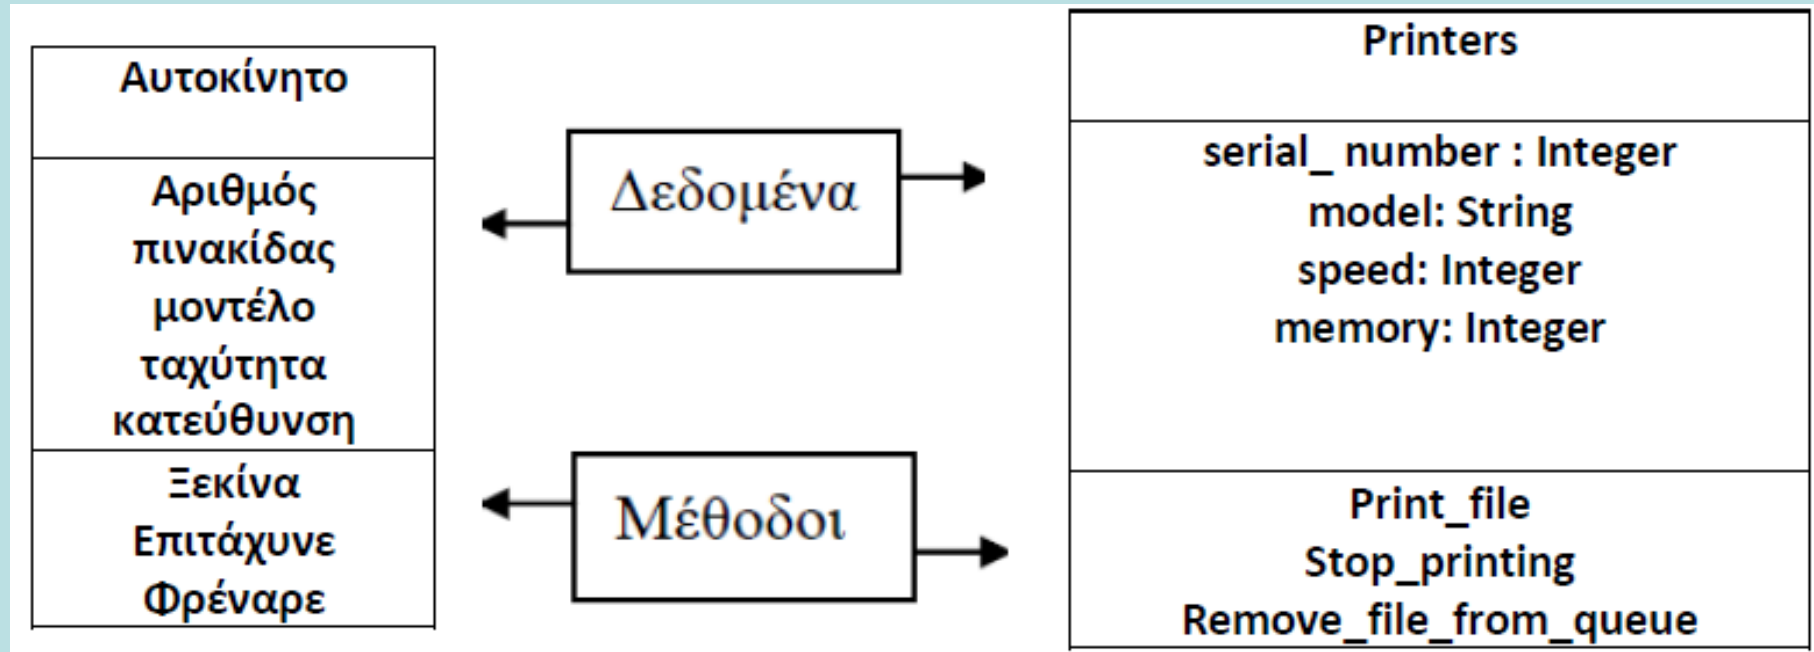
| Αυτοκίνητο |
|---|
| Αριθμός πινακίδας<br>μοντέλο<br>ταχύτητα<br>κατεύθυνση |
| Ξεκίνα<br>Επιτάχυνε<br>Φρέναρε |

Δεδομένα

Μέθοδοι

| Printers |
|---|
| serial_ number : Integer<br>model: String<br>speed: Integer<br>memory: Integer |
| Print_file<br>Stop_printing<br>Remove_file_from_queue |